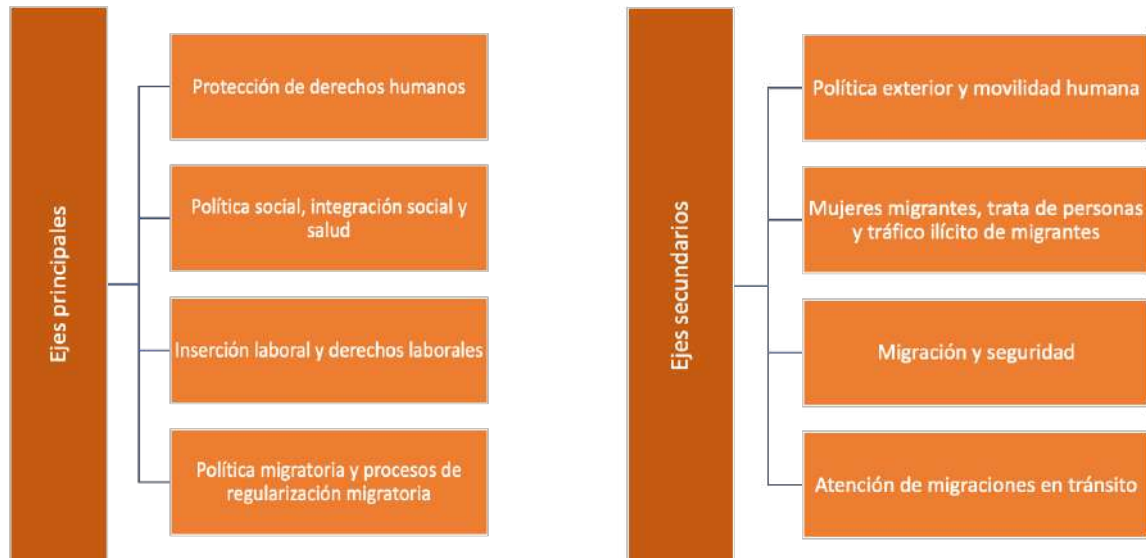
Ejes principales

Protección de derechos humanos

Política social, integración social y salud

Inserción laboral y derechos laborales

Política migratoria y procesos de regularización migratoria

Ejes secundarios

Política exterior y movilidad humana

Mujeres migrantes, trata de personas y tráfico ilícito de migrantes

Migración y seguridad

Atención de migraciones en tránsito